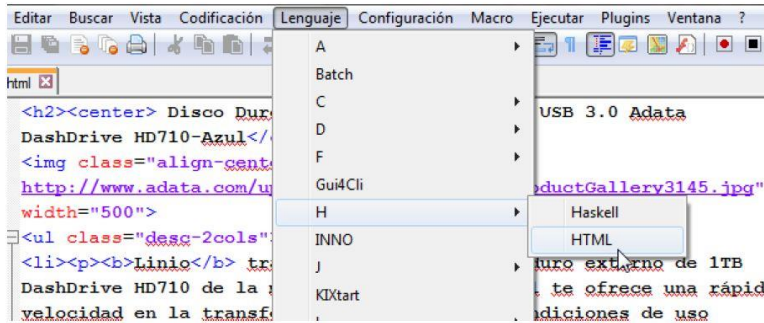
Editar Buscar Vista Codificación Lenguaje Configuración Macro Ejecutar Plugins Ventana ?

html

A
Batch
C
D
F
Gui4Cli
H
INNO
J
KIXtart

Haskell
HTML

<h2><center> Disco Dur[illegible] USB 3.0 Adata
DashDrive HD710-Azul</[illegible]
<img class="align-cent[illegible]
http://www.adata.com/u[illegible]oductGallery3145.jpg"
width="500">
<ul class="desc-2cols"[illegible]
<li><p><b>Linio</b> tra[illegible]duro externo de 1TB
DashDrive HD710 de la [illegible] te ofrece una rápid
velocidad en la transf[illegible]ndiciones de uso